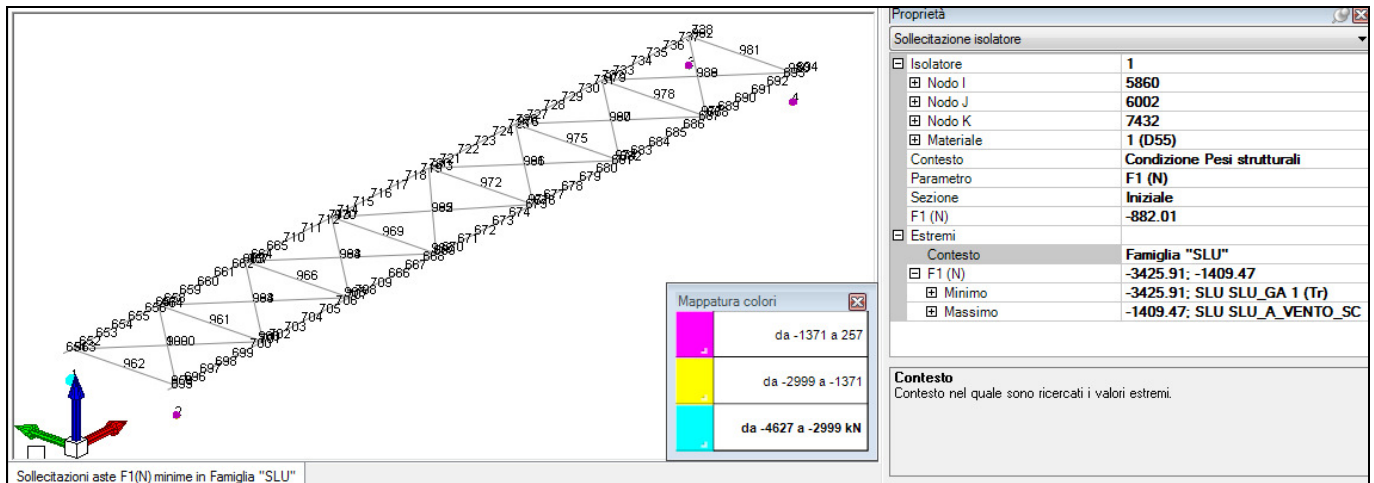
738
981
736 737
735
734
733
732
731
730
988
694
692
691
690
689
978
728
729
727
726
724
980
686
685
684
683
682
975
722
723
721
720
719
718
986
680
679
678
677
676
675
974
972
717
716
715
714
713
712
711
985
673
672
671
670
669
710
969
668
667
666
665
664
663
662
661
984
709
708
707
966
983
705
704
703
702
701
700
660
659
658
657
656
655
654
653
652
651
961
980
699
698
697
696
695
962
1
2
3
4

Sollecitazioni aste F1(N) minime in Famiglia "SLU"

Mappatura colori

| |
|---|
| da -1371 a 257 |
| da -2999 a -1371 |
| da -4627 a -2999 kN |

Proprietà

Sollecitazione isolatore

| | |
|---|---|
| ⊟ Isolatore | 1 |
| ⊞ Nodo I | 5860 |
| ⊞ Nodo J | 6002 |
| ⊞ Nodo K | 7432 |
| ⊞ Materiale | 1 (D55) |
| Contesto | Condizione Pesi strutturali |
| Parametro | F1 (N) |
| Sezione | Iniziale |
| F1 (N) | -882.01 |
| ⊟ Estremi | |
| Contesto | Famiglia "SLU" |
| ⊟ F1 (N) | -3425.91; -1409.47 |
| ⊞ Minimo | -3425.91; SLU SLU_GA 1 (Tr) |
| ⊞ Massimo | -1409.47; SLU SLU_A_VENTO_SC |

Contesto
Contesto nel quale sono ricercati i valori estremi.